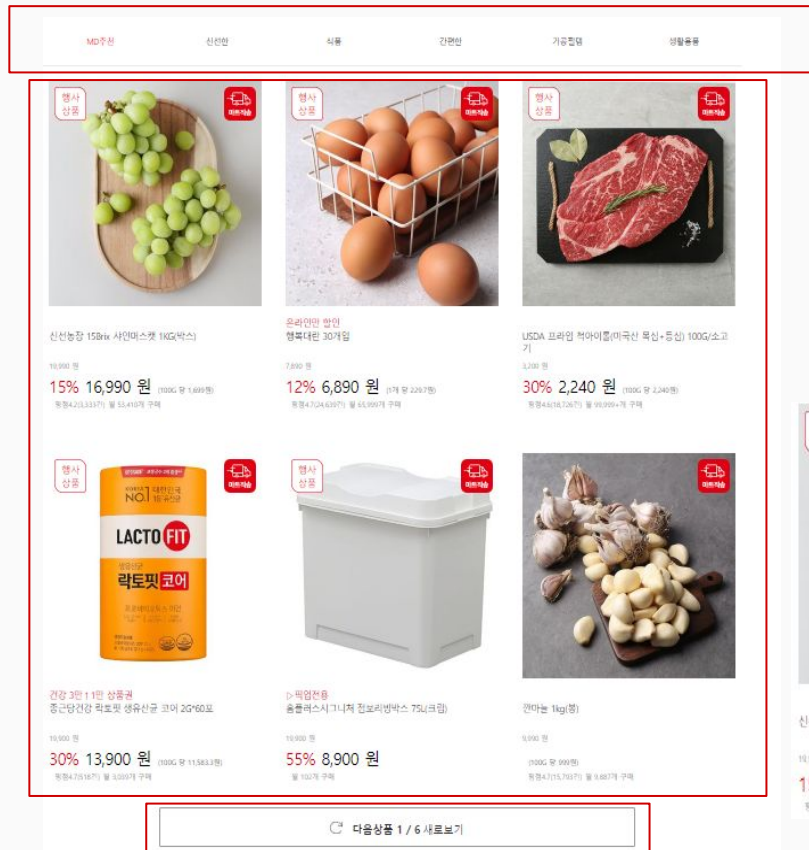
MD추천 신선한 식품 간편한 가공협업 생활용품

행사 상품

마트직송

신선농장 15Brix 샤인머스캣 1KG(박스)

19,900 원

15% 16,990 원 (100G 당 1,699원)

평점4.2(3,333개) 월 53,410개 구매

행사 상품

마트직송

온라인만 할인

행복대란 30개입

7,890 원

12% 6,890 원 (1개 당 229.7원)

평점4.7(24,639개) 월 65,999개 구매

행사 상품

마트직송

USDA 프라임 척아이롤(미국산 목심+등심) 100G/소고기

3,200 원

30% 2,240 원 (100G 당 2,240원)

평점4.6(18,726개) 월 99,999+개 구매

행사 상품

마트직송

LACTO FIT

락토핏 코어

건강 3만 1+1만 상품권

종근당건강 락토핏 생유산균 코어 2G*60포

19,900 원

30% 13,900 원 (100G 당 11,583.3원)

평점4.7(518개) 월 3,039개 구매

행사 상품

마트직송

▷픽업전용

홈플러스시그니처 전보리빙박스 75L(크림)

19,900 원

55% 8,900 원

월 102개 구매

마트직송

깐마늘 1kg(봉)

9,990 원

(100G 당 999원)

평점4.7(15,703개) 월 9,687개 구매

다음상품 1 / 6 새로보기